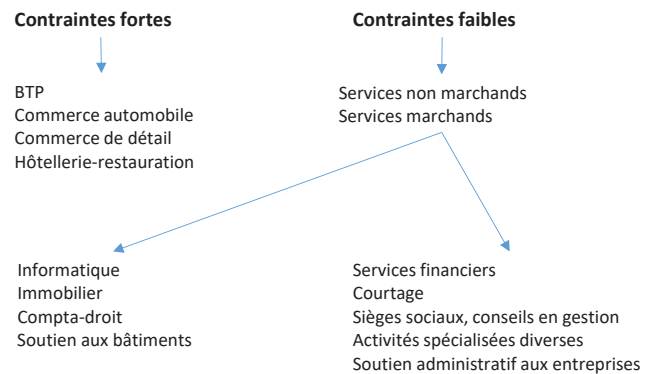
**Contraintes fortes**

BTP
Commerce automobile
Commerce de détail
Hôtellerie-restauration

**Contraintes faibles**

Services non marchands
Services marchands

Informatique
Immobilier
Compta-droit
Soutien aux bâtiments

Services financiers
Courtage
Sièges sociaux, conseils en gestion
Activités spécialisées diverses
Soutien administratif aux entreprises